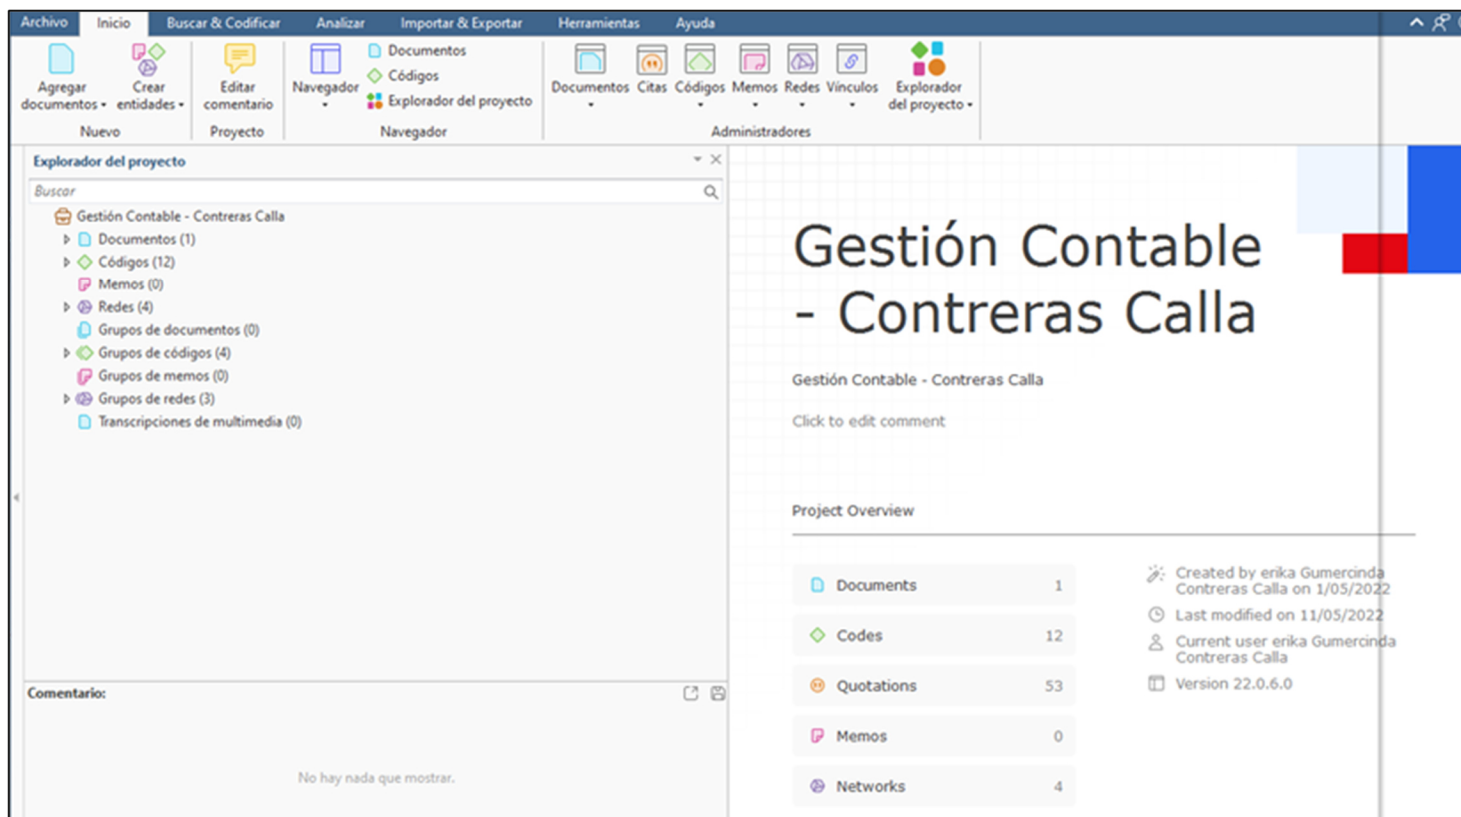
Archivo Inicio Buscar & Codificar Analizar Importar & Exportar Herramientas Ayuda

Agregar documentos
Crear entidades
Nuevo
Editar comentario
Proyecto
Navegador
Documentos
Códigos
Explorador del proyecto
Navegador
Documentos Citas Códigos Memos Redes Vínculos
Explorador del proyecto
Administradores

Explorador del proyecto
Buscar
Gestión Contable - Contreras Calla
Documentos (1)
Códigos (12)
Memos (0)
Redes (4)
Grupos de documentos (0)
Grupos de códigos (4)
Grupos de memos (0)
Grupos de redes (3)
Transcripciones de multimedia (0)

Comentario:
No hay nada que mostrar.

Gestión Contable - Contreras Calla

Gestión Contable - Contreras Calla

Click to edit comment

Project Overview

| Documents | 1 |
|---|---|
| Codes | 12 |
| Quotations | 53 |
| Memos | 0 |
| Networks | 4 |

Created by erika Gumercinda Contreras Calla on 1/05/2022
Last modified on 11/05/2022
Current user erika Gumercinda Contreras Calla
Version 22.0.6.0